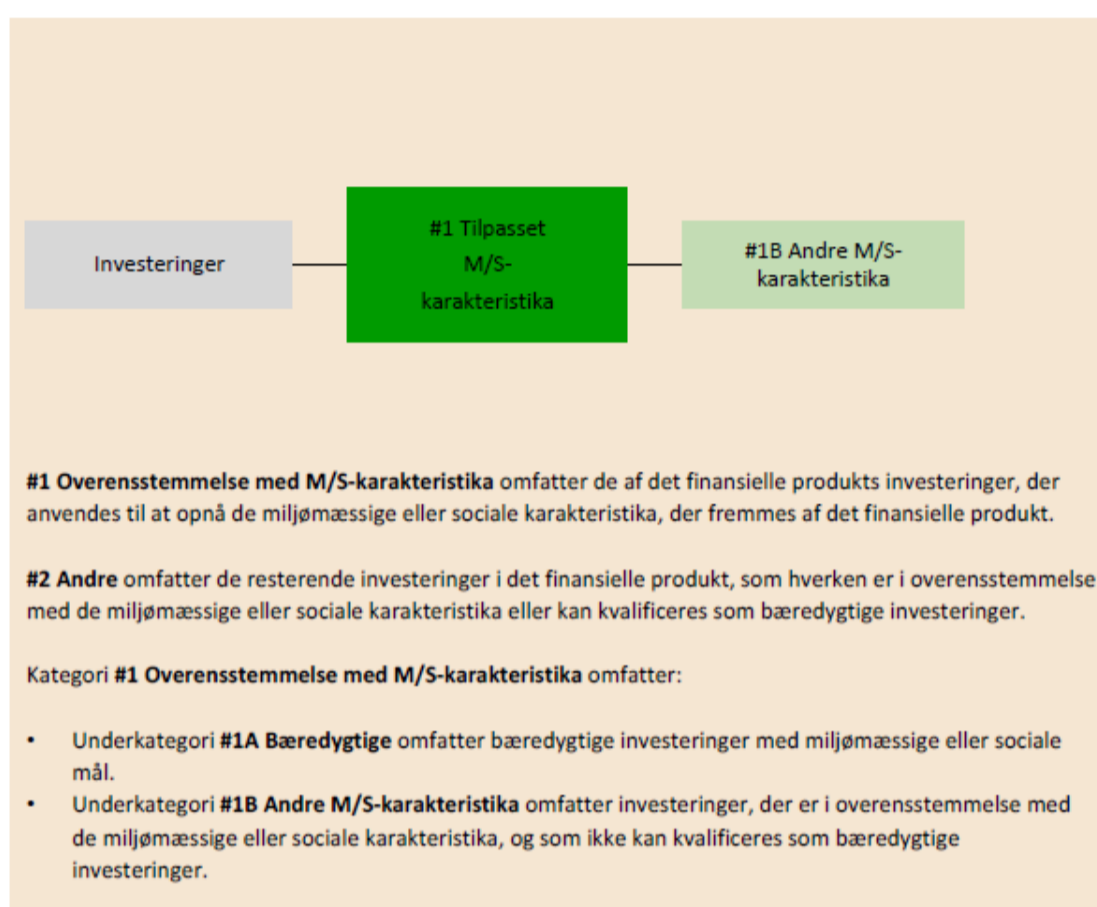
Investeringer

#1 Tilpasset M/S-karakteristika

#1B Andre M/S-karakteristika

**#1 Overensstemmelse med M/S-karakteristika** omfatter de af det finansielle produkts investeringer, der anvendes til at opnå de miljømæssige eller sociale karakteristika, der fremmes af det finansielle produkt.

**#2 Andre** omfatter de resterende investeringer i det finansielle produkt, som hverken er i overensstemmelse med de miljømæssige eller sociale karakteristika eller kan kvalificeres som bæredygtige investeringer.

Kategori **#1 Overensstemmelse med M/S-karakteristika** omfatter:

• Underkategori **#1A Bæredygtige** omfatter bæredygtige investeringer med miljømæssige eller sociale mål.
• Underkategori **#1B Andre M/S-karakteristika** omfatter investeringer, der er i overensstemmelse med de miljømæssige eller sociale karakteristika, og som ikke kan kvalificeres som bæredygtige investeringer.